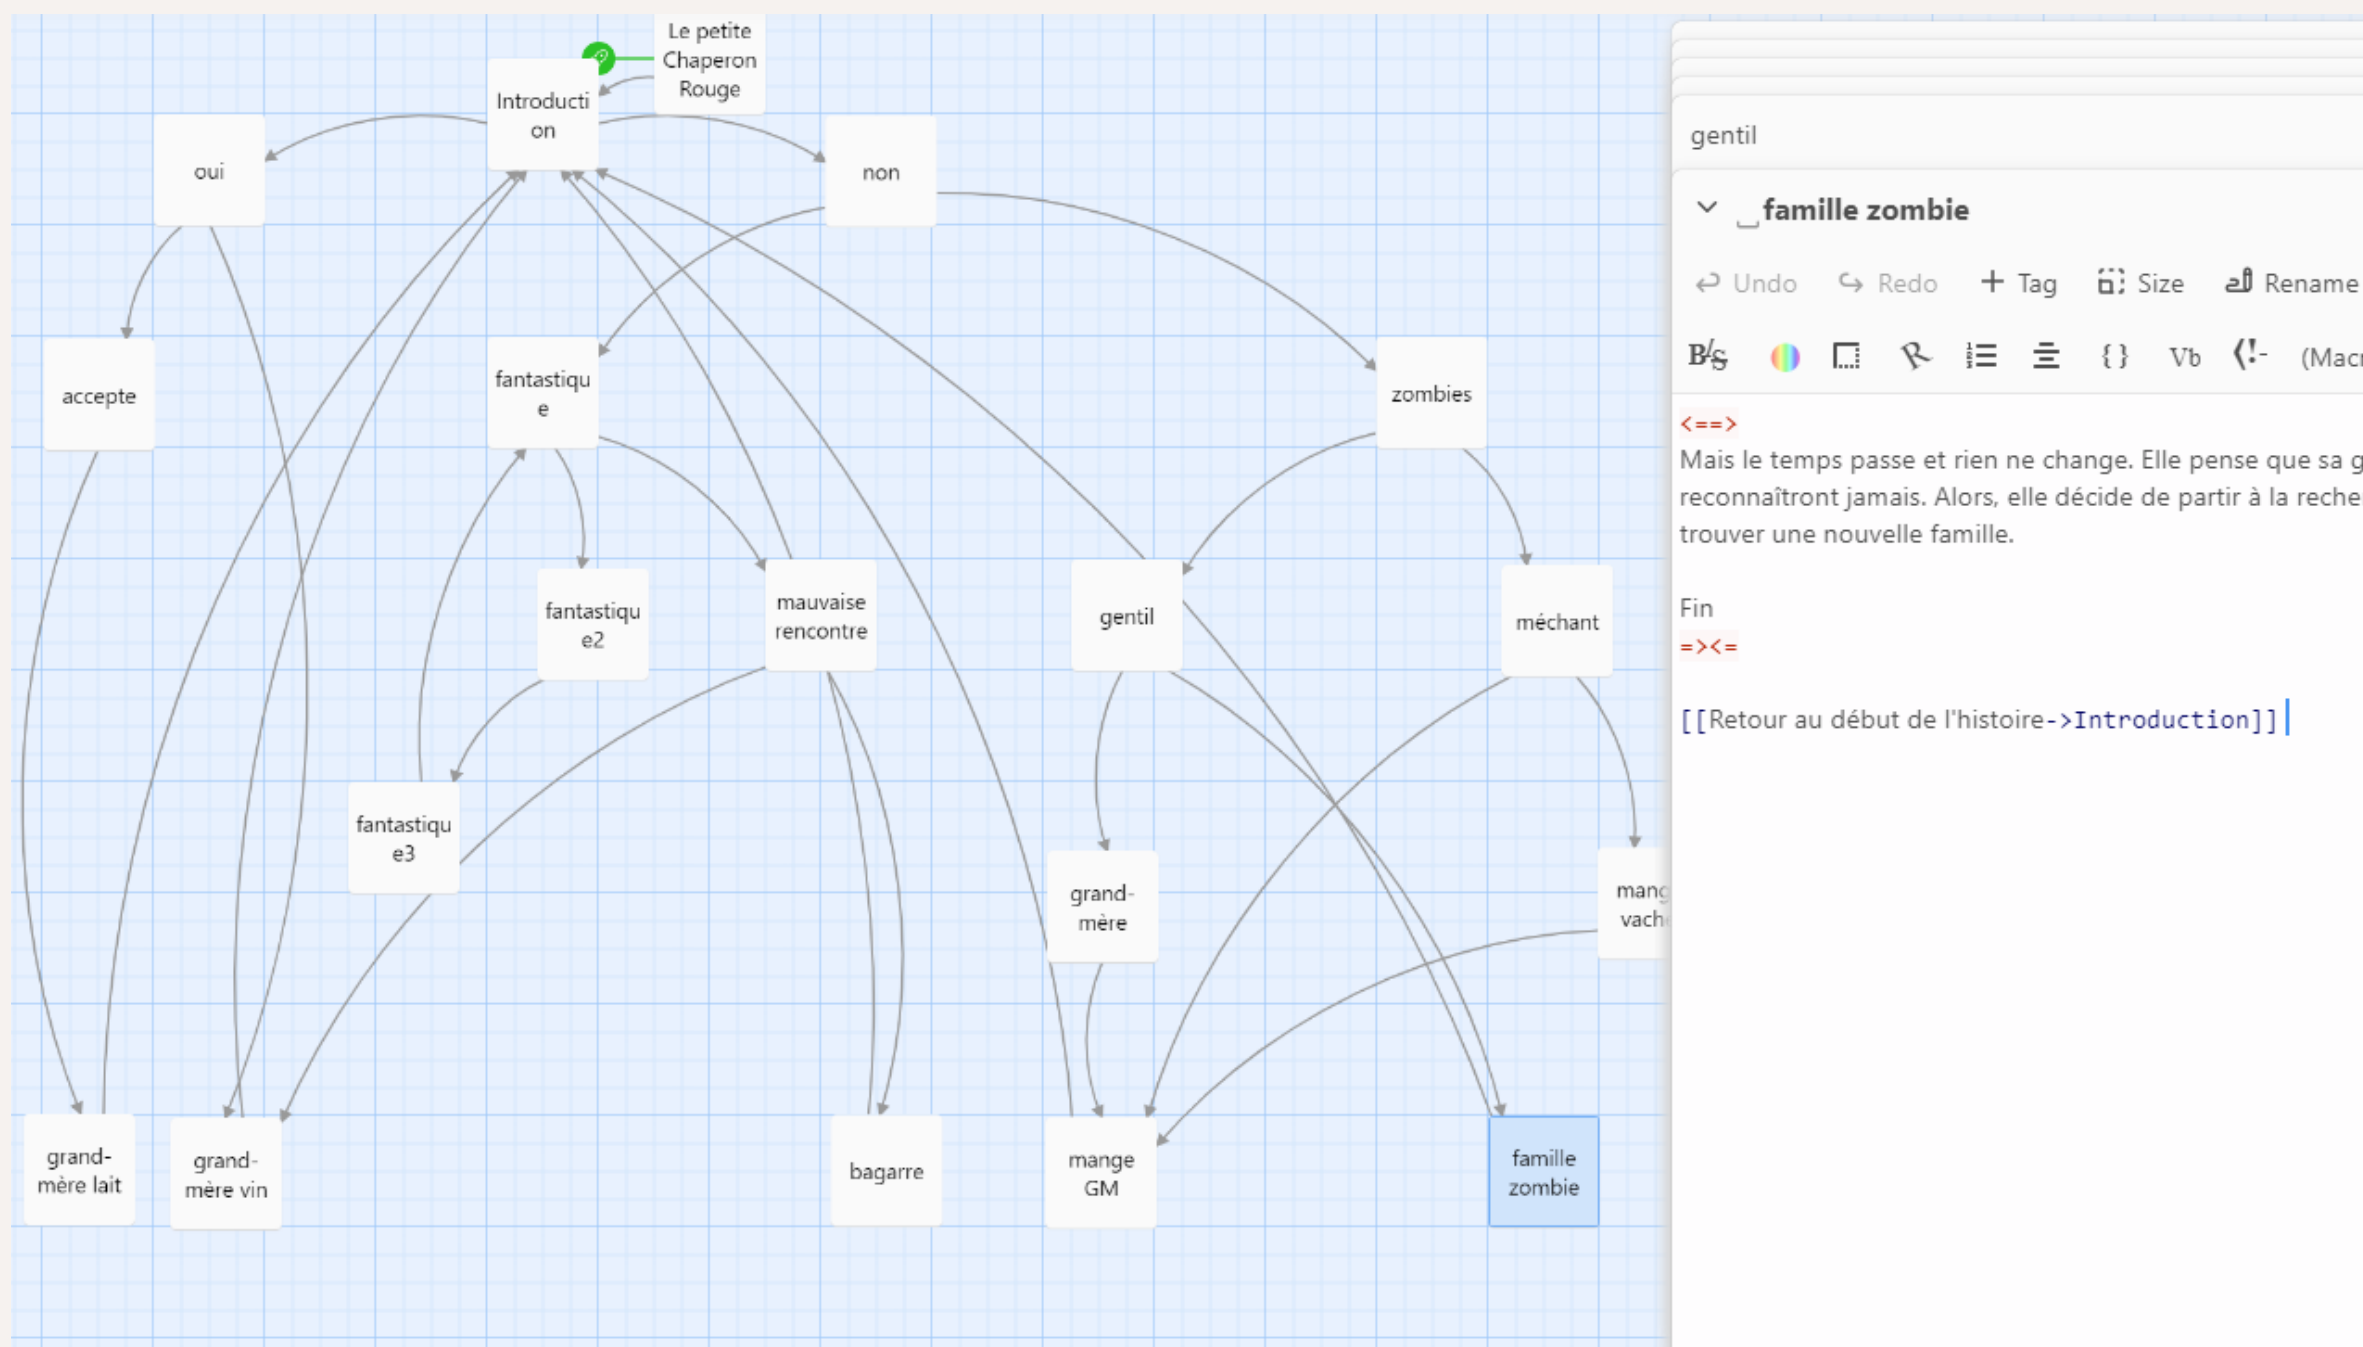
Le petite Chaperon Rouge

Introduction

oui

non

accepte

fantastique

zombies

fantastique2

mauvaise rencontre

gentil

méchant

fantastique3

grand-mère

mang vach

grand-mère lait

grand-mère vin

bagarre

mange GM

famille zombie

gentil

famille zombie

Undo Redo + Tag Size Rename

B/S Vb (Mac

<==>
Mais le temps passe et rien ne change. Elle pense que sa g reconnaîtront jamais. Alors, elle décide de partir à la reche trouver une nouvelle famille.

Fin
=><=

[[Retour au début de l'histoire->Introduction]]